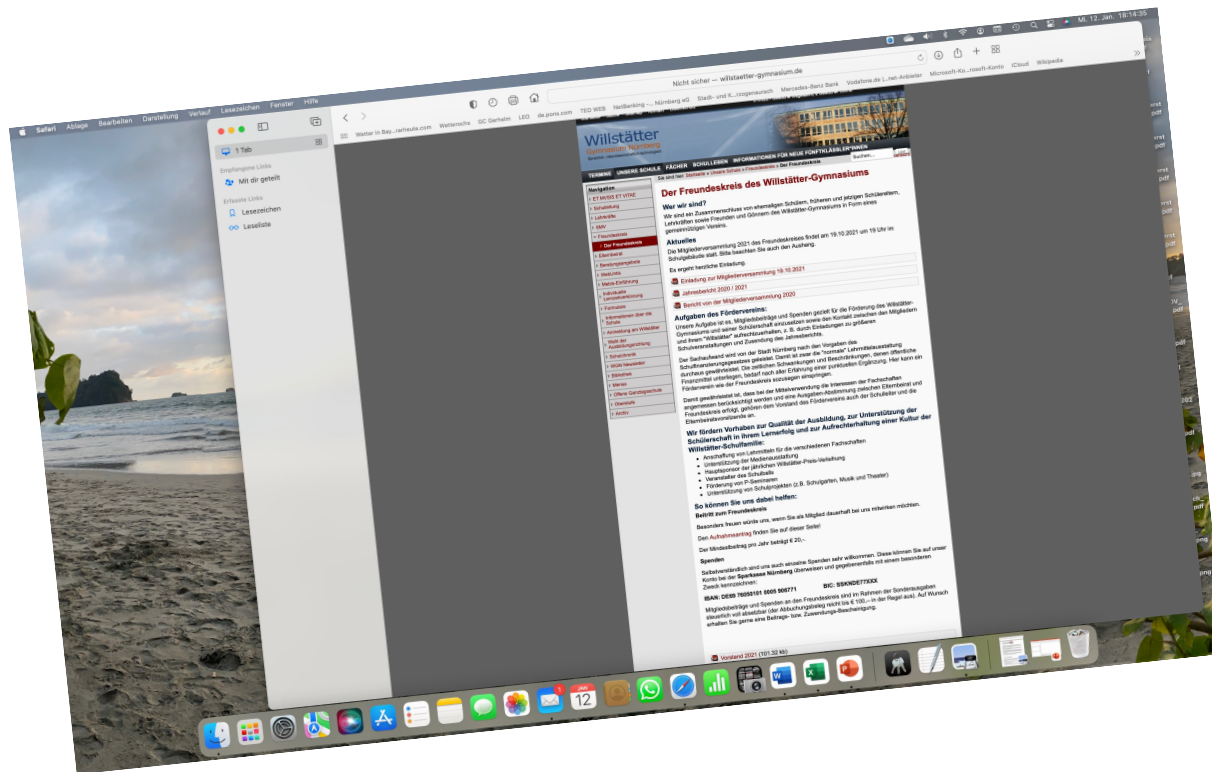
Safari Ablage Bearbeiten Darstellung Verlauf Lesezeichen Fenster Hilfe

Mi. 12. Jan. 18:14:35

1 Tab

Empfangene Links

Mit dir geteilt

Erfasste Links

Lesezeichen

Leseliste

Nicht sicher — willstaetter-gymnasium.de

Wetter in Bay...rarhaus.com Wetteronline GC Garhalm LEO de.pons.com TEO WEB HeilBanking -... Nürnberg eG Stadt- und K...rzogenaurach Mercedes-Benz Bank Vodafone.de (...net-Anbieter Microsoft-Ko...rosoft-Konto iCloud Wikipedia

Willstätter Gymnasium Nürnberg

TERMINE UNSERE SCHULE FÄCHER SCHULLEBEN INFORMATIONEN FÜR NEUE FÜNFTKLÄSSLER*INNEN

Suchen...

Sie sind hier: Startseite » Unsere Schule » Freundeskreis » Der Freundeskreis

Navigation
ET WISSE ET VITAE
Schulleitung
Lehrkräfte
SMV
Freundeskreis
Der Freundeskreis
Elternbeirat
Beratungsangebote
WebLinks
Mebis-Einführung
Individuelle Lernzeitverkürzung
Formulare
Informationen über die Schule
Anmeldung am Willstätter
Wahl der Ausbildungsrichtung
Schulchronik
WGN Newsletter
Bibliothek
Mensa
Offene Ganztagsschule
Übersicht
Archiv

Der Freundeskreis des Willstätter-Gymnasiums

Wer wir sind?

Wir sind ein Zusammenschluss von ehemaligen Schülern, früheren und jetzigen Schülereltern, Lehrkräften sowie Freunden und Gönnern des Willstätter-Gymnasiums in Form eines gemeinnützigen Vereins.

Aktuelles

Die Mitgliederversammlung 2021 des Freundeskreises findet am 19.10.2021 um 19 Uhr im Schulgebäude statt. Bitte beachten Sie auch den Aushang.

Es ergeht herzliche Einladung.

Einladung zur Mitgliederversammlung 19.10.2021

Jahresbericht 2020 / 2021

Bericht von der Mitgliederversammlung 2020

Aufgaben des Fördervereins:

Unsere Aufgabe ist es, Mitgliedsbeiträge und Spenden gezielt für die Förderung des Willstätter-Gymnasiums und seiner Schülerschaft einzusetzen sowie den Kontakt zwischen den Mitgliedern und ihrem "Willstätter" aufrechtzuerhalten, z. B. durch Einladungen zu größeren Schulveranstaltungen und Zusendung des Jahresberichts.

Der Sachaufwand wird von der Stadt Nürnberg nach den Vorgaben des Schulfinanzierungsgesetzes geleistet. Damit ist zwar die "normale" Lehrmittelausstattung durchaus gewährleistet. Die zeitlichen Schwankungen und Beschränkungen, denen öffentliche Finanzmittel unterliegen, bedarf nach aller Erfahrung einer punktuellen Ergänzung. Hier kann ein Förderverein wie der Freundeskreis sozusagen einspringen.

Damit gewährleistet ist, dass bei der Mittelverwendung die Interessen der Fachschaften angemessen berücksichtigt werden und eine Ausgaben-Abstimmung zwischen Elternbeirat und Freundeskreis erfolgt, gehören dem Vorstand des Fördervereins auch der Schulleiter und die Elternbeiratsvorsitzende an.

Wir fördern Vorhaben zur Qualität der Ausbildung, zur Unterstützung der Schülerschaft in ihrem Lernerfolg und zur Aufrechterhaltung einer Kultur der Willstätter-Schulfamilie:

Anschaffung von Lehrmitteln für die verschiedenen Fachschaften
Unterstützung der Medienausstattung
Hauptsponsor der jährlichen Willstätter-Preis-Verleihung
Veranstalter des Schulballs
Förderung von P-Seminaren
Unterstützung von Schulprojekten (z.B. Schulgarten, Musik und Theater)

So können Sie uns dabei helfen:

Beitritt zum Freundeskreis

Besonders freuen würde uns, wenn Sie als Mitglied dauerhaft bei uns mitwirken möchten.

Den Aufnahmeantrag finden Sie auf dieser Seite!

Der Mindestbeitrag pro Jahr beträgt € 20,-

Spenden

Selbstverständlich sind uns auch einzelne Spenden sehr willkommen. Diese können Sie auf unser Konto bei der Sparkasse Nürnberg überweisen und gegebenenfalls mit einem besonderen Zweck kennzeichnen:

IBAN: DE80 76050101 0005 505771 BIC: SSKNDE77XXX

Mitgliedsbeiträge und Spenden an den Freundeskreis sind im Rahmen der Sonderausgaben steuerlich voll absetzbar (der Abbuchungsbeleg reicht bis € 100,- in der Regel aus). Auf Wunsch erhalten Sie gerne eine Beitrags- bzw. Zuwendungs-Bescheinigung.

Vorstand 2021 (101.32 kb)

12